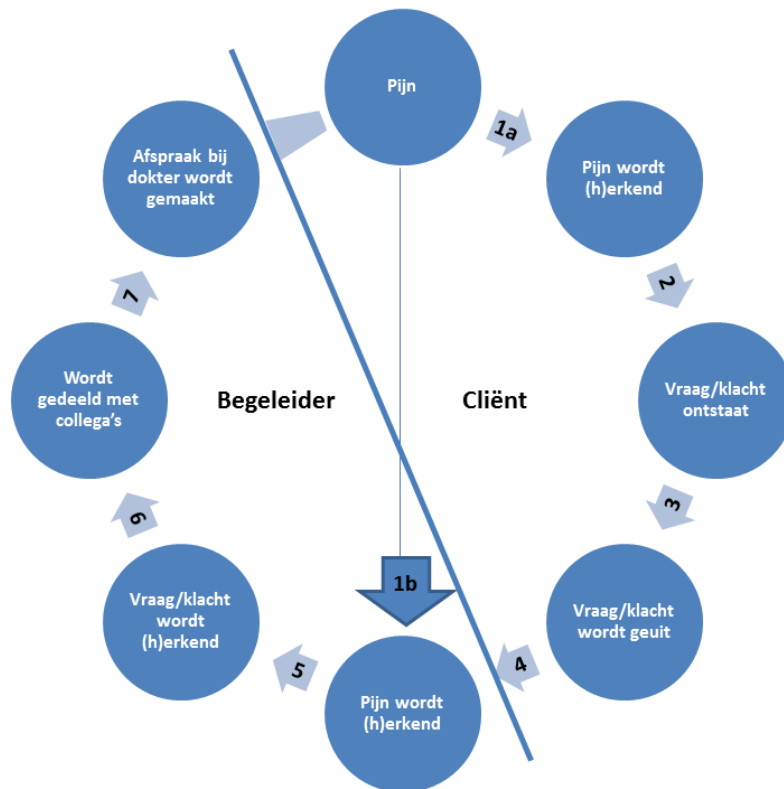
Pijn

1a

Pijn wordt (h)erkend

2

Vraag/klacht ontstaat

3

Vraag/klacht wordt geuit

4

Pijn wordt (h)erkend

1b

5

Vraag/klacht wordt (h)erkend

6

Wordt gedeeld met collega's

7

Afspraak bij dokter wordt gemaakt

Begeleider

Cliënt